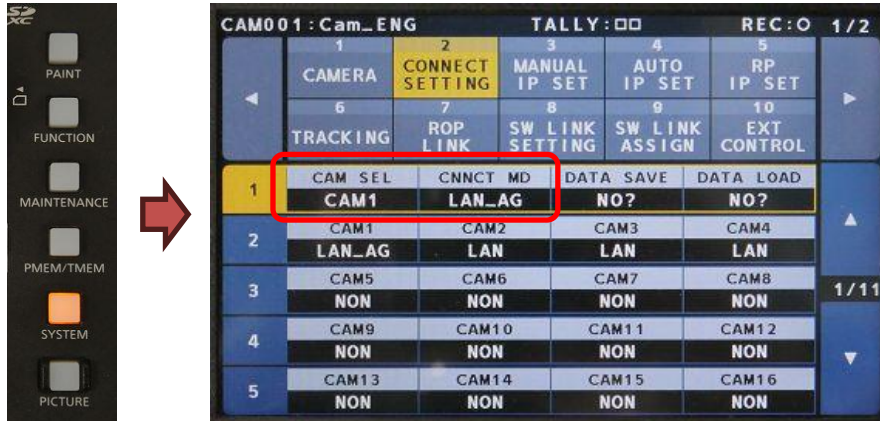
SD XC

PAINT

FUNCTION

MAINTENANCE

PMEM/TMEM

SYSTEM

PICTURE

CAM001:Cam_ENG TALLY:□□ REC:○ 1/2

| 1 CAMERA | 2 CONNECT SETTING | 3 MANUAL IP SET | 4 AUTO IP SET | 5 RP IP SET |
|---|---|---|---|---|
| 6 TRACKING | 7 ROP LINK | 8 SW LINK SETTING | 9 SW LINK ASSIGN | 10 EXT CONTROL |

| | | | | |
|---|---|---|---|---|
| 1 | CAM SEL CAM1 | CNNCT MD LAN_AG | DATA SAVE NO? | DATA LOAD NO? |
| 2 | CAM1 LAN_AG | CAM2 LAN | CAM3 LAN | CAM4 LAN |
| 3 | CAM5 NON | CAM6 NON | CAM7 NON | CAM8 NON |
| 4 | CAM9 NON | CAM10 NON | CAM11 NON | CAM12 NON |
| 5 | CAM13 NON | CAM14 NON | CAM15 NON | CAM16 NON |

1/11